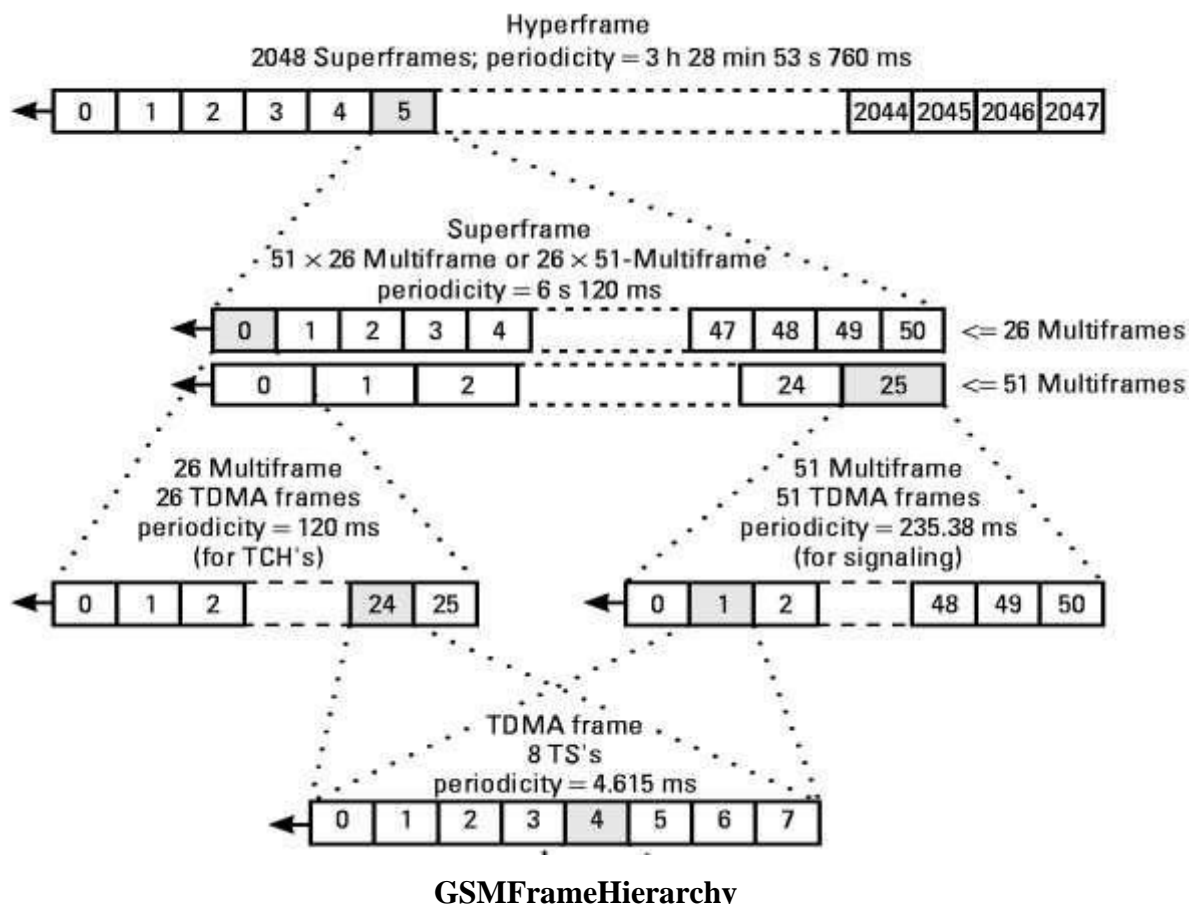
Hyperframe
2048 Superframes; periodicity = 3 h 28 min 53 s 760 ms

0 1 2 3 4 5 2044 2045 2046 2047

Superframe
$51 \times 26$ Multiframe or $26 \times 51$-Multiframe
periodicity = 6 s 120 ms

0 1 2 3 4 47 48 49 50 <= 26 Multiframes

0 1 2 24 25 <= 51 Multiframes

26 Multiframe
26 TDMA frames
periodicity = 120 ms
(for TCH's)

51 Multiframe
51 TDMA frames
periodicity = 235.38 ms
(for signaling)

0 1 2 24 25

0 1 2 48 49 50

TDMA frame
8 TS's
periodicity = 4.615 ms

0 1 2 3 4 5 6 7

GSMFrameHierarchy